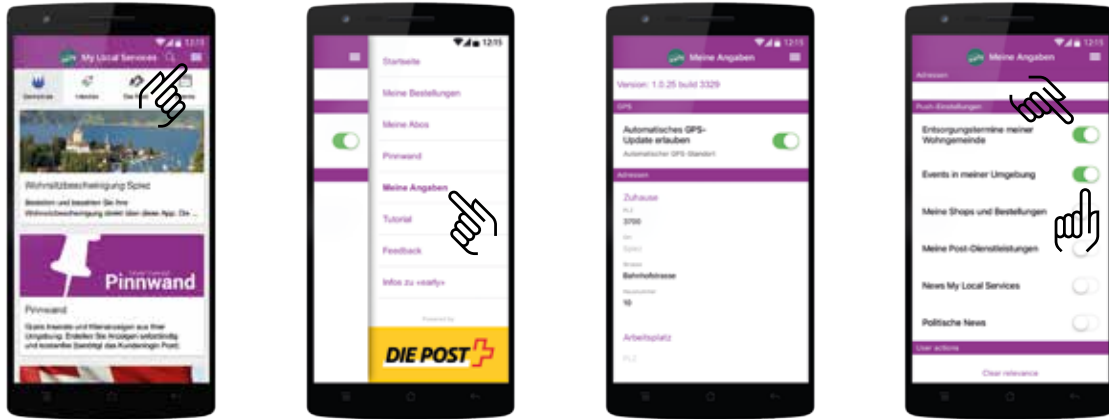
12:15

My Local Services

Gemeinde

Wohnsitzbescheinigung Spiez

Bestellen und bezahlen Sie Ihre Wohnsitzbescheinigung direkt über diese App. Die ...

Pinnwand

Pinnwand

Gratis Inserate und Kleinanzeigen aus Ihrer Umgebung. Erstellen Sie Anzeigen selbständig und kostenlos (benötigt das Kundenlogin Post).

12:15

Startseite

Meine Bestellungen

Meine Abos

Pinnwand

Meine Angaben

Tutorial

Feedback

Infos zu «early»

Powered by

DIE POST

12:15

Meine Angaben

Version: 1.0.25 build 3329

GPS

Automatisches GPS-Update erlauben

Automatischer GPS-Standort

Adressen

Zuhause

PLZ

3700

Ort

Spiez

Strasse

Bahnhofstrasse

Hausnummer

10

Arbeitsplatz

PLZ

12:15

Meine Angaben

Adressen

Push-Einstellungen

Entsorgungstermine meiner Wohngemeinde

Events in meiner Umgebung

Meine Shops und Bestellungen

Meine Post-Dienstleistungen

News My Local Services

Politische News

User actions

Clear relevance